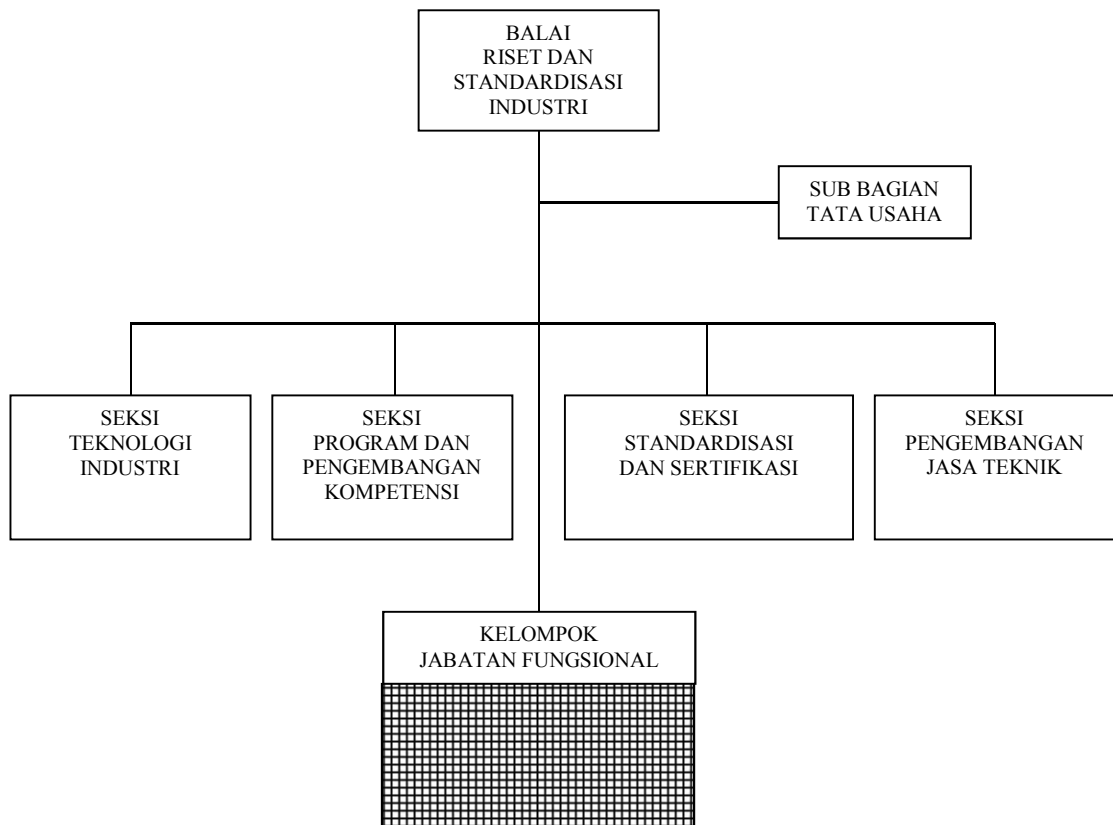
BALAI
RISET DAN
STANDARDISASI
INDUSTRI

SUB BAGIAN
TATA USAHA

SEKSI
TEKNOLOGI
INDUSTRI

SEKSI
PROGRAM DAN
PENGEMBANGAN
KOMPETENSI

SEKSI
STANDARDISASI
DAN SERTIFIKASI

SEKSI
PENGEMBANGAN
JASA TEKNIK

KELOMPOK
JABATAN FUNGSIONAL